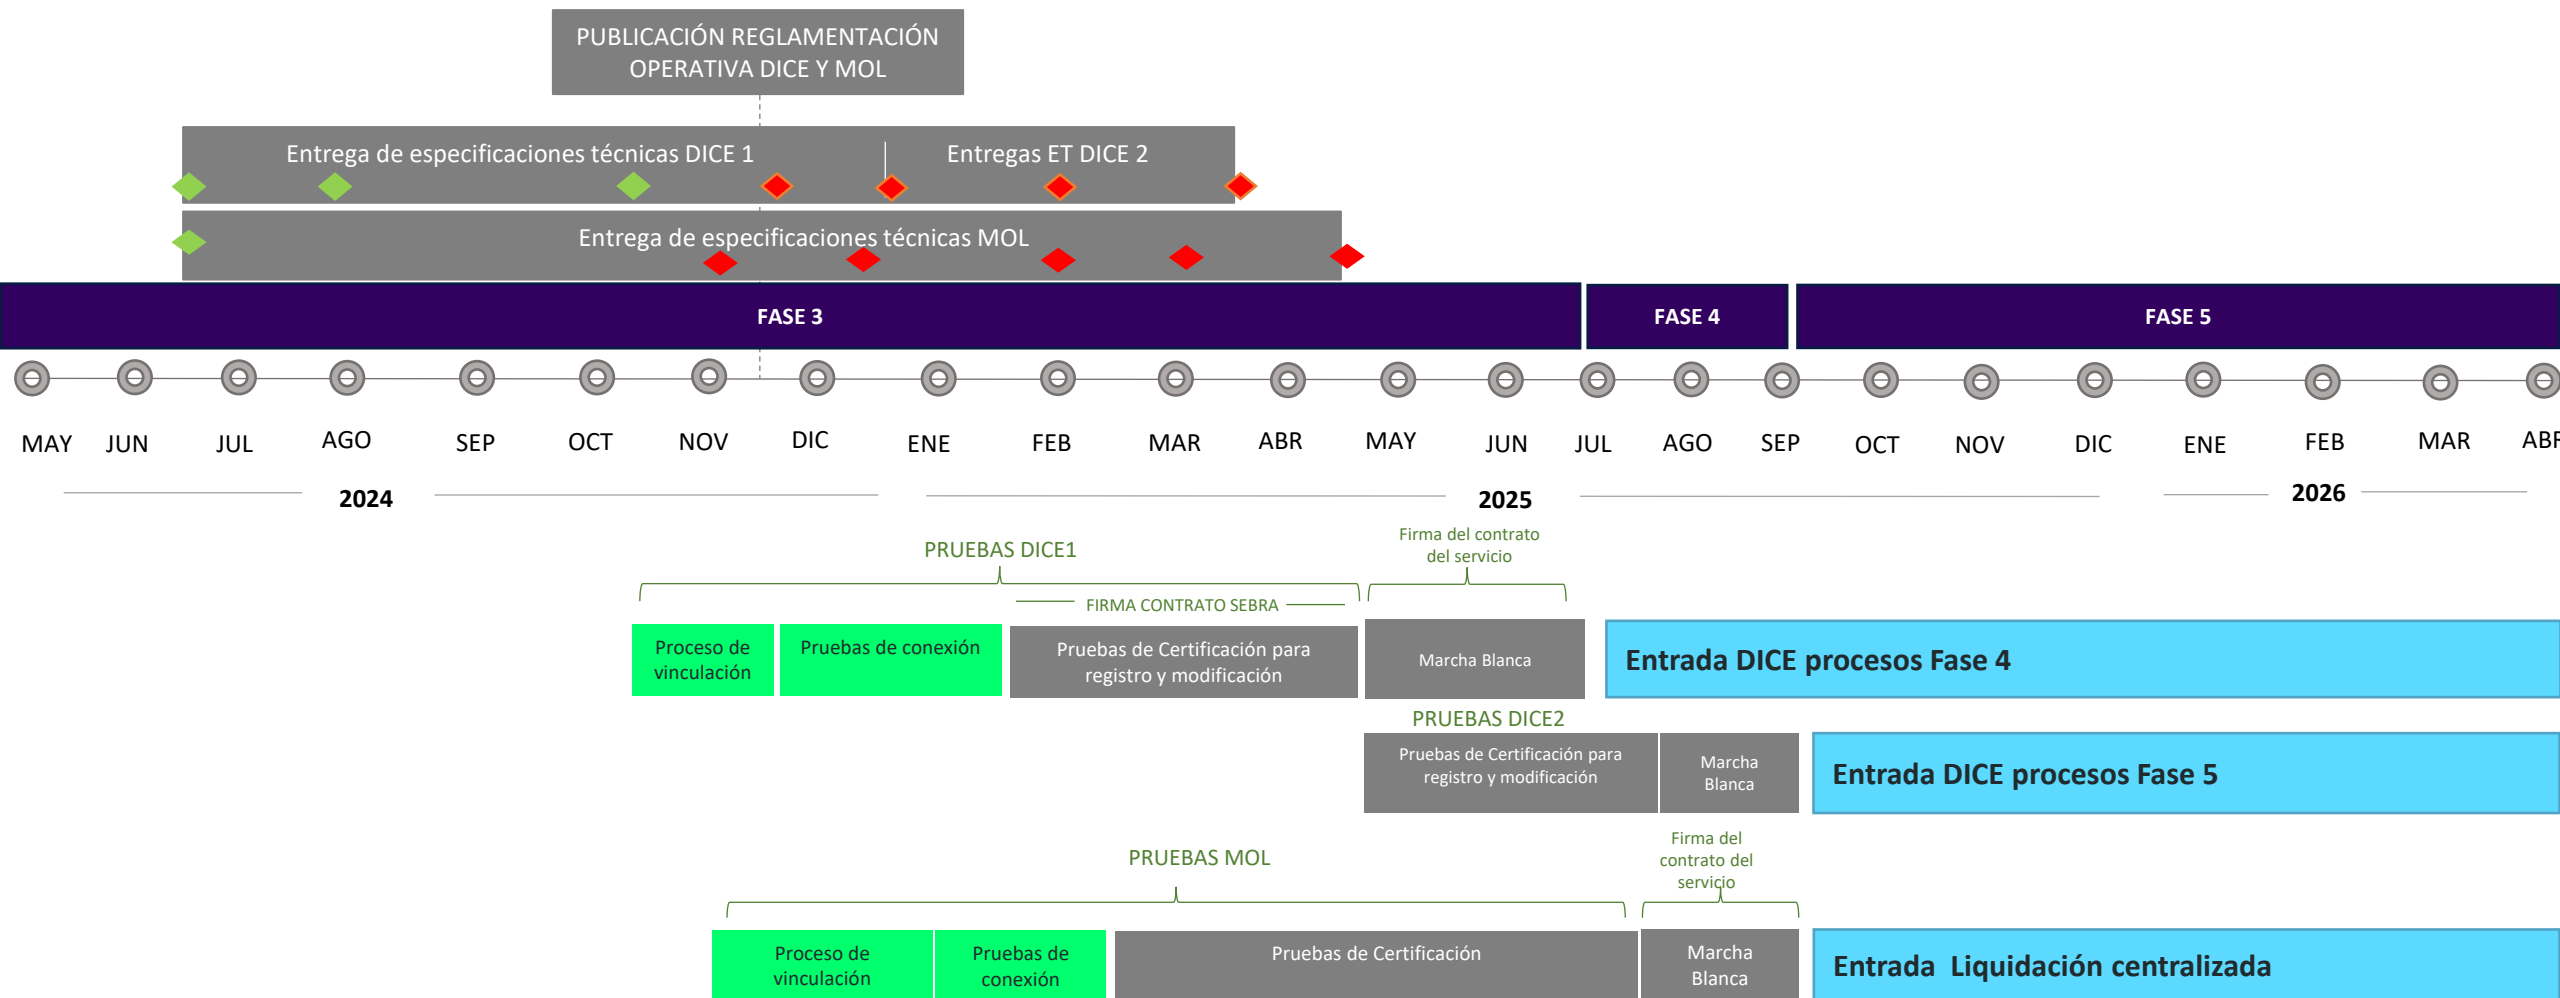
PUBLICACIÓN REGLAMENTACIÓN OPERATIVA DICE Y MOL

Entrega de especificaciones técnicas DICE 1

Entregas ET DICE 2

Entrega de especificaciones técnicas MOL

FASE 3

FASE 4

FASE 5

MAY JUN JUL AGO SEP OCT NOV DIC ENE FEB MAR ABR MAY JUN JUL AGO SEP OCT NOV DIC ENE FEB MAR ABR

2024

2025

2026

PRUEBAS DICE1

Firma del contrato del servicio

FIRMA CONTRATO SEBRA

Proceso de vinculación

Pruebas de conexión

Pruebas de Certificación para registro y modificación

Marcha Blanca

Entrada DICE procesos Fase 4

PRUEBAS DICE2

Pruebas de Certificación para registro y modificación

Marcha Blanca

Entrada DICE procesos Fase 5

PRUEBAS MOL

Firma del contrato del servicio

Proceso de vinculación

Pruebas de conexión

Pruebas de Certificación

Marcha Blanca

Entrada Liquidación centralizada